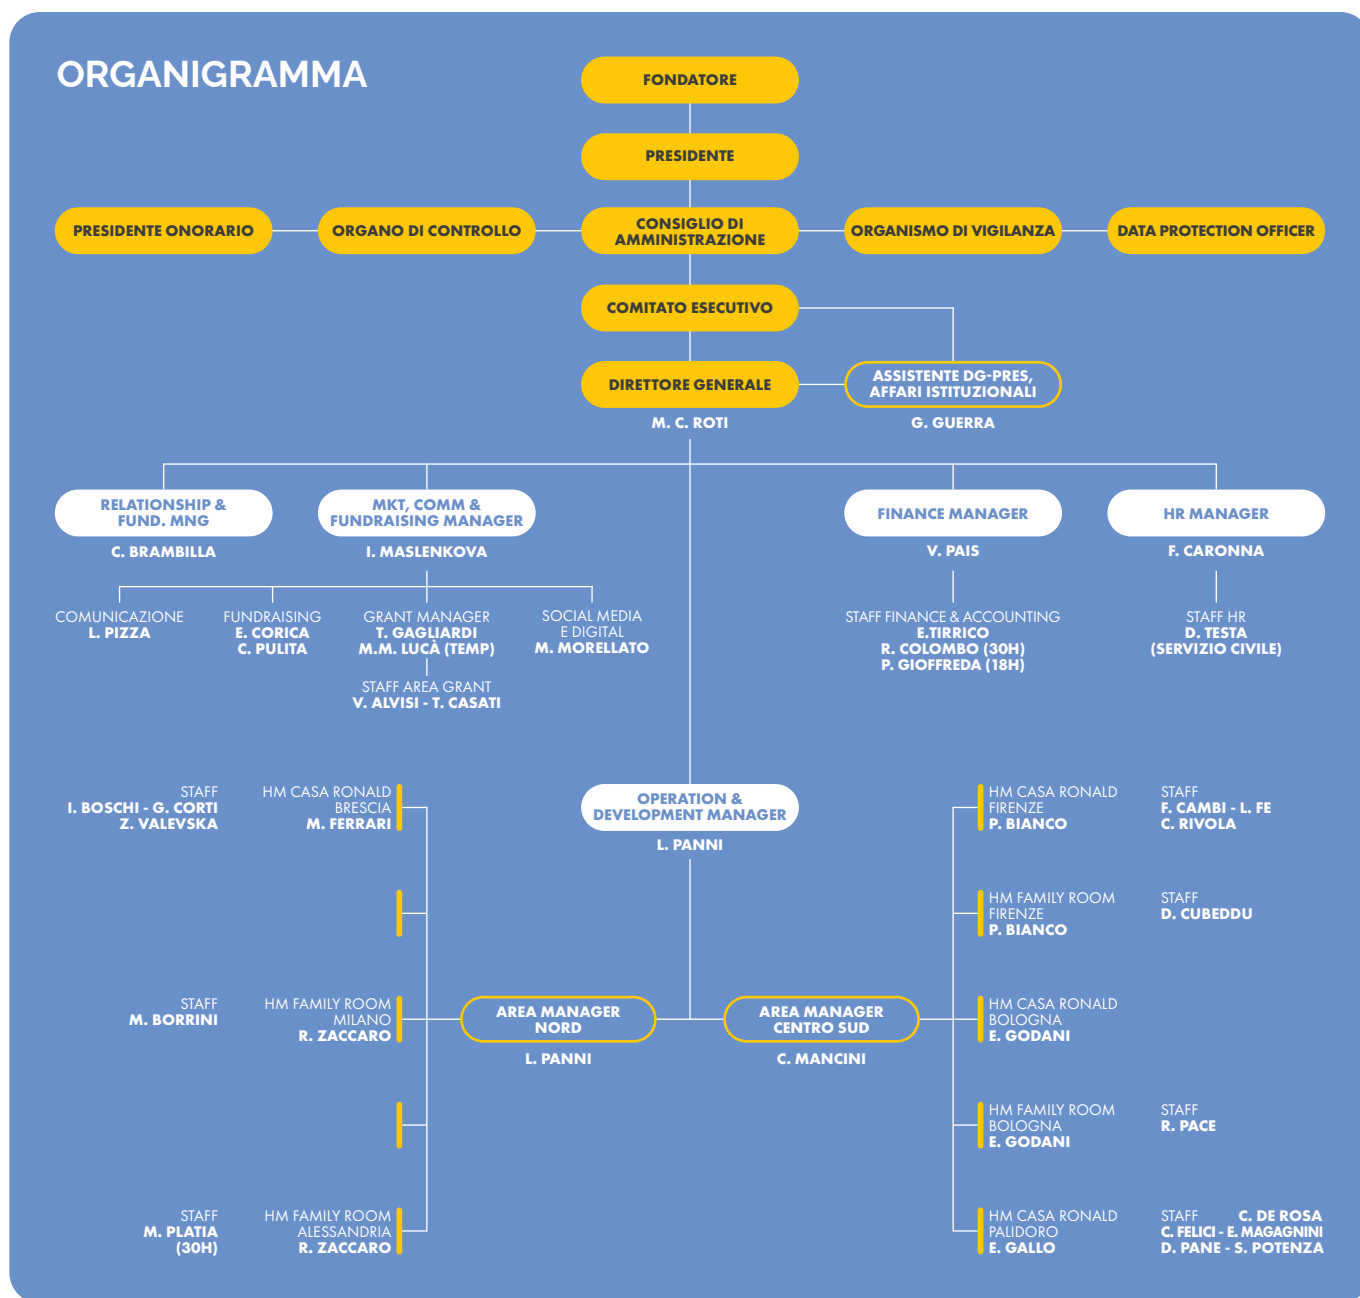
ORGANIGRAMMA

FONDATORE

PRESIDENTE

PRESIDENTE ONORARIO

ORGANO DI CONTROLLO

CONSIGLIO DI AMMINISTRAZIONE

ORGANISMO DI VIGILANZA

DATA PROTECTION OFFICER

COMITATO ESECUTIVO

DIRETTORE GENERALE
M. C. ROTI

ASSISTENTE DG-PRES, AFFARI ISTITUZIONALI
G. GUERRA

RELATIONSHIP & FUND. MNG
C. BRAMBILLA

MKT, COMM & FUNDRAISING MANAGER
I. MASLENKOVA

FINANCE MANAGER
V. PAIS

HR MANAGER
F. CARONNA

COMUNICAZIONE
L. PIZZA

FUNDRAISING
E. CORICA
C. PULITA

GRANT MANAGER
T. GAGLIARDI
M.M. LUCÀ (TEMP)

SOCIAL MEDIA
E DIGITAL
M. MORELLATO

STAFF AREA GRANT
V. ALVISI - T. CASATI

STAFF FINANCE & ACCOUNTING
E.TIRRICO
R. COLOMBO (30H)
P. GIOFFREDA (18H)

STAFF HR
D. TESTA
(SERVIZIO CIVILE)

STAFF
I. BOSCHI - G. CORTI
Z. VALEVSKA

HM CASA RONALD
BRESCIA
M. FERRARI

OPERATION & DEVELOPMENT MANAGER
L. PANNI

HM CASA RONALD
FIRENZE
P. BIANCO

STAFF
F. CAMBI - L. FE
C. RIVOLA

HM FAMILY ROOM
FIRENZE
P. BIANCO

STAFF
D. CUBEDDU

STAFF
M. BORRINI

HM FAMILY ROOM
MILANO
R. ZACCARO

AREA MANAGER NORD
L. PANNI

AREA MANAGER CENTRO SUD
C. MANCINI

HM CASA RONALD
BOLOGNA
E. GODANI

HM FAMILY ROOM
BOLOGNA
E. GODANI

STAFF
R. PACE

STAFF
M. PLATIA
(30H)

HM FAMILY ROOM
ALESSANDRIA
R. ZACCARO

HM CASA RONALD
PALIDORO
E. GALLO

STAFF C. DE ROSA
C. FELICI - E. MAGAGNINI
D. PANE - S. POTENZA